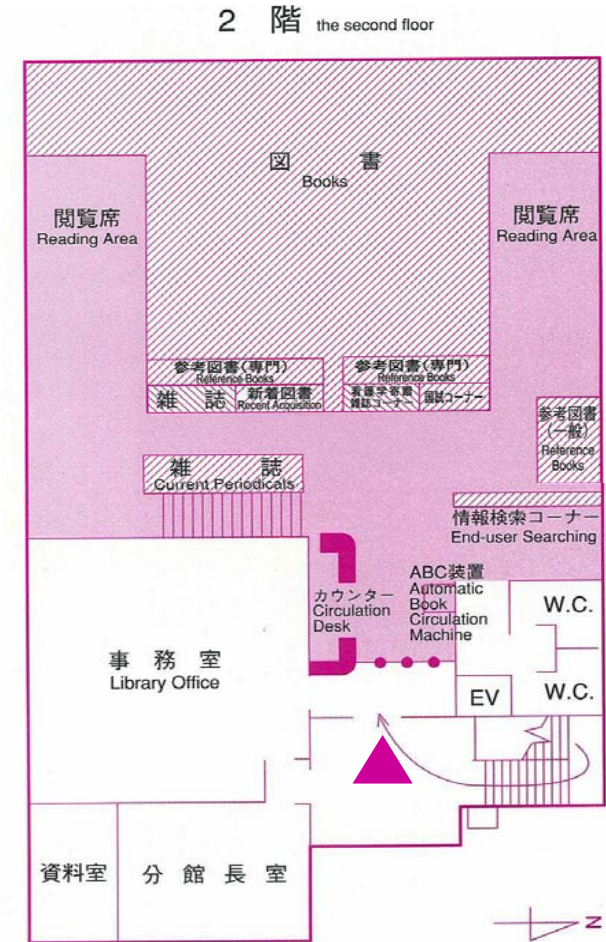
2 階 the second floor

図 書
Books

閲覧席
Reading Area

閲覧席
Reading Area

参考図書（専門）
Reference Books

参考図書（専門）
Reference Books

雑 誌

新着図書
Recent Acquisition

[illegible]
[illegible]

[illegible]コーナー

参考図書
（一般）
Reference Books

雑 誌
Current Periodicals

情報検索コーナー
End-user Searching

カウンター
Circulation Desk

ABC装置
Automatic Book Circulation Machine

W.C.

W.C.

EV

事 務 室
Library Office

資料室

分 館 長 室

N